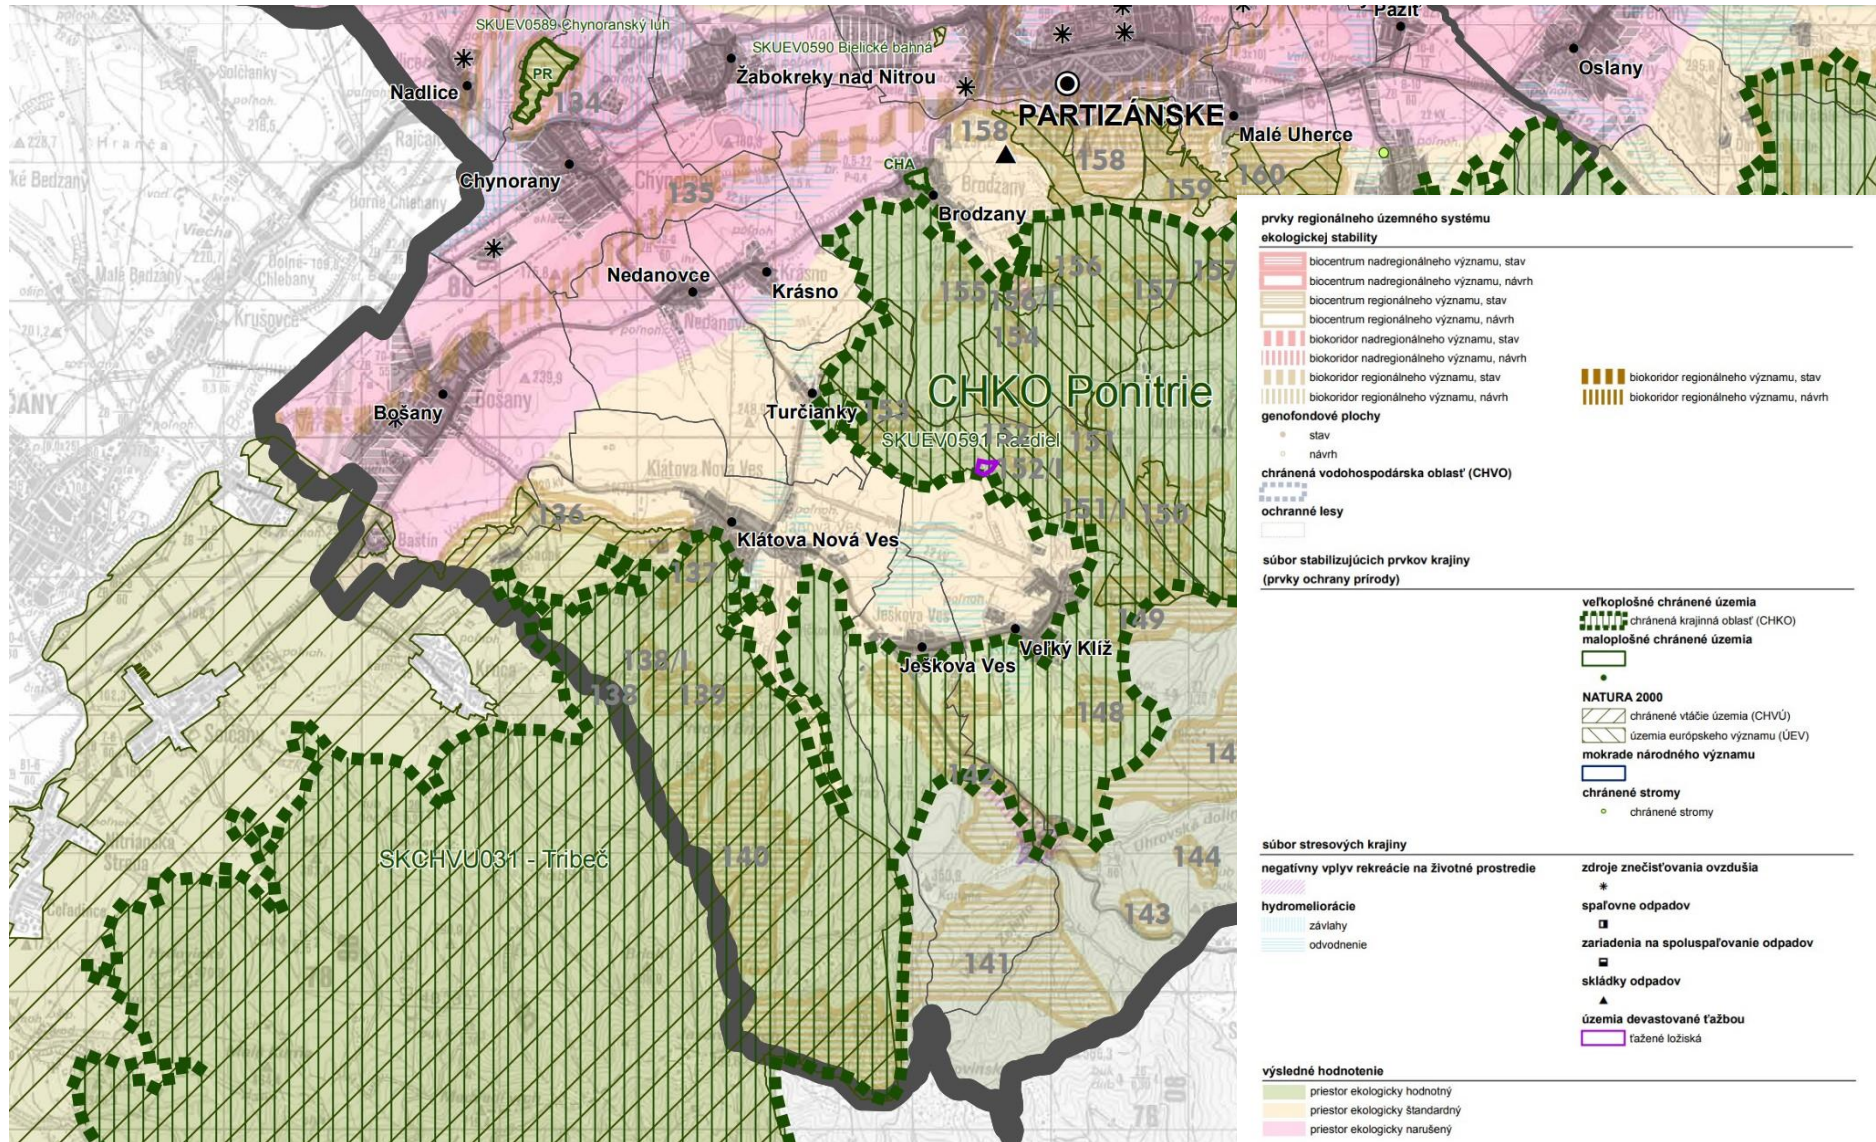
SKUEV0589 Chynoranský luh
SKUEV0590 Bielické bahná
Pažiť
Oslany
Nadlice
PR
134
Žabokreky nad Nitrou
PARTIZÁNSKE
Malé Uherce
158
158
Chynorany
135
CHA
Brodzany
159
160
Nedanovce
Krásno
155
156
156/I
157
157
154
Bošany
Turčianky
153
CHKO Ponitrie
SKUEV0591 Rázdiel
152
152/I
151
151/I
150
136
Klátova Nová Ves
137
149
Veľký Klíž
Ješkova Ves
138/I
138
139
148
14
142
SKCHVU031 - Tribeč
140
144
143
141

prvky regionálneho územného systému ekologickej stability
biocentrum nadregionálneho významu, stav
biocentrum nadregionálneho významu, návrh
biocentrum regionálneho významu, stav
biocentrum regionálneho významu, návrh
biokoridor nadregionálneho významu, stav
biokoridor nadregionálneho významu, návrh
biokoridor regionálneho významu, stav
biokoridor regionálneho významu, návrh
biokoridor regionálneho významu, stav
biokoridor regionálneho významu, návrh
genofondové plochy
stav
návrh
chránená vodohospodárska oblasť (CHVO)
ochranné lesy

súbor stabilizujúcich prvkov krajiny (prvky ochrany prírody)
veľkoplošné chránené územia
chránená krajinná oblasť (CHKO)
maloplošné chránené územia
NATURA 2000
chránené vtáčie územia (CHVÚ)
územia európskeho významu (ÚEV)
mokrade národného významu
chránené stromy
chránené stromy

súbor stresových krajiny
negatívny vplyv rekreácie na životné prostredie
hydromeliorácie
závlahy
odvodnenie
zdroje znečisťovania ovzdušia
spaľovne odpadov
zariadenia na spoluspaľovanie odpadov
skládky odpadov
územia devastované ťažbou
ťažené ložiská

výsledné hodnotenie
priestor ekologicky hodnotný
priestor ekologicky štandardný
priestor ekologicky narušený